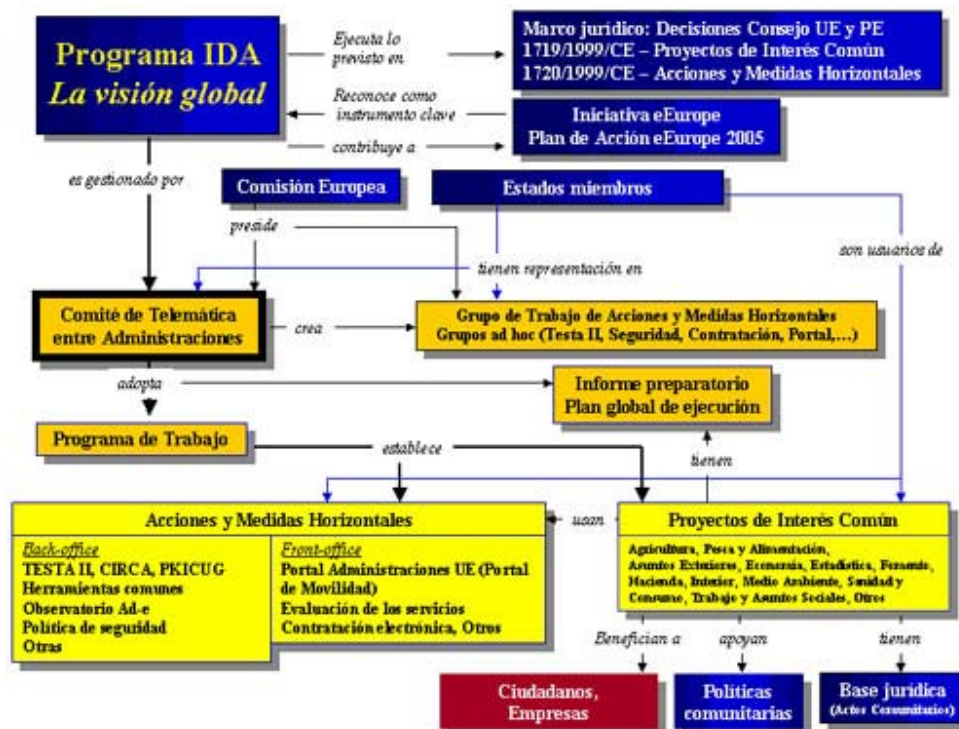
Programa IDA
La visión global

Ejecuta lo previsto en

Marco jurídico: Decisiones Consejo UE y PE
1719/1999/CE – Proyectos de Interés Común
1720/1999/CE – Acciones y Medidas Horizontales

Reconoce como instrumento clave

Iniciativa eEurope
Plan de Acción eEurope 2005

contribuye a

es gestionado por

Comisión Europea

Estados miembros

preside

tienen representación en

son usuarios de

Comité de Telemática entre Administraciones

crea

Grupo de Trabajo de Acciones y Medidas Horizontales
Grupos ad hoc (Testa II, Seguridad, Contratación, Portal,…)

adopta

Informe preparatorio
Plan global de ejecución

Programa de Trabajo

establece

tienen

Acciones y Medidas Horizontales

Back-office
TESTA II, CIRCA, PKICUG
Herramientas comunes
Observatorio Ad-e
Política de seguridad
Otras

Front-office
Portal Administraciones UE (Portal de Movilidad)
Evaluación de los servicios
Contratación electrónica, Otros

usan

Proyectos de Interés Común

Agricultura, Pesca y Alimentación, Asuntos Exteriores, Economía, Estadística, Fomento, Hacienda, Interior, Medio Ambiente, Sanidad y Consumo, Trabajo y Asuntos Sociales, Otros

Benefician a

apoyan

tienen

Ciudadanos, Empresas

Políticas comunitarias

Base jurídica
(Actos Comunitarios)